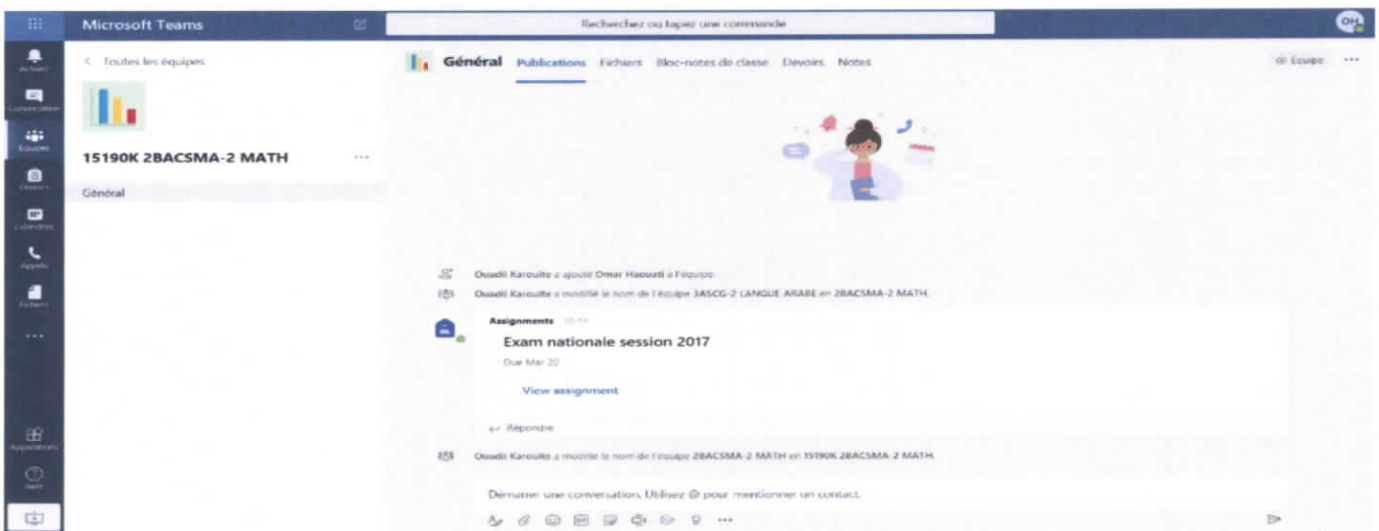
Microsoft Teams

Recherchez ou tapez une commande

OH

Activité
Conversation
Équipes
Devoirs
Calendrier
Appels
Fichiers
...
Applications
Aide

< Toutes les équipes

15190K 2BACSMA-2 MATH ...

Général

Général Publications Fichiers Bloc-notes de classe Devoirs Notes

Équipe ...

Ouadii Karouite a ajouté Omar Haouati à l'équipe.

Ouadii Karouite a modifié le nom de l'équipe 3ASCG-2 LANGUE ARABE en 2BACSMA-2 MATH.

Assignments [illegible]

Exam nationale session 2017

Due Mar 20

View assignment

← Répondre

Ouadii Karouite a modifié le nom de l'équipe 2BACSMA-2 MATH en 15190K 2BACSMA-2 MATH.

Démarrer une conversation. Utilisez @ pour mentionner un contact.

...